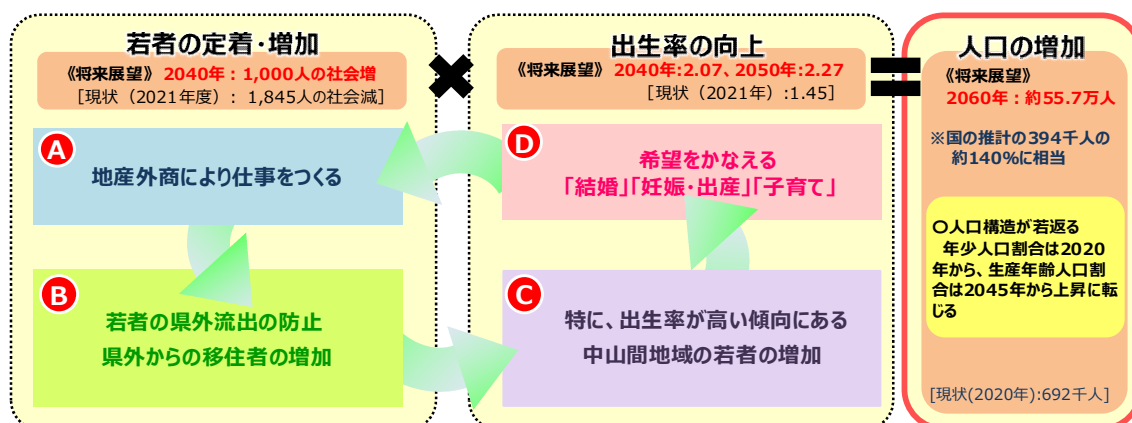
若者の定着・増加

《将来展望》 2040年：1,000人の社会増
［現状（2021年度）：1,845人の社会減］

A
地産外商により仕事をつくる

B
若者の県外流出の防止
県外からの移住者の増加

出生率の向上

《将来展望》 2040年:2.07、2050年:2.27
［現状（2021年）:1.45］

D
希望をかなえる
「結婚」「妊娠・出産」「子育て」

C
特に、出生率が高い傾向にある
中山間地域の若者の増加

人口の増加

《将来展望》
2060年：約55.7万人

※国の推計の394千人の約140%に相当

○人口構造が若返る
年少人口割合は2020年から、生産年齢人口割合は2045年から上昇に転じる

[現状(2020年):692千人]